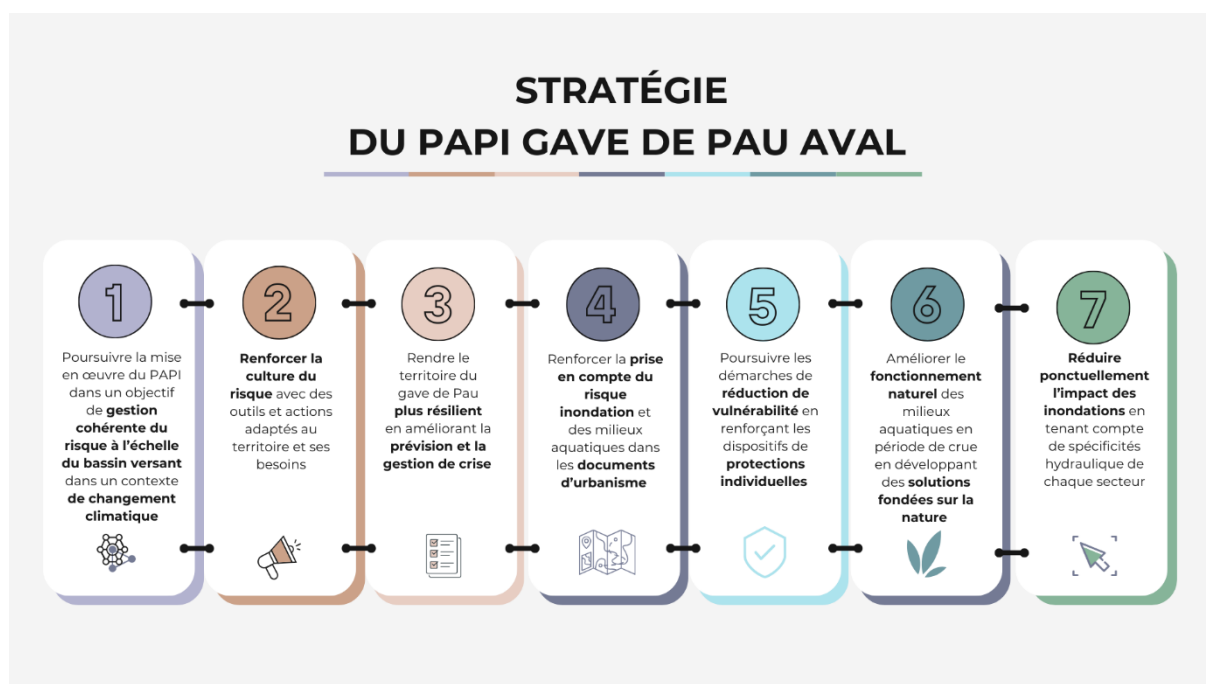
STRATÉGIE
DU PAPI GAVE DE PAU AVAL

1
Poursuivre la mise en œuvre du PAPI dans un objectif de gestion cohérente du risque à l'échelle du bassin versant dans un contexte de changement climatique

2
Renforcer la culture du risque avec des outils et actions adaptés au territoire et ses besoins

3
Rendre le territoire du gave de Pau plus résilient en améliorant la prévision et la gestion de crise

4
Renforcer la prise en compte du risque inondation et des milieux aquatiques dans les documents d'urbanisme

5
Poursuivre les démarches de réduction de vulnérabilité en renforçant les dispositifs de protections individuelles

6
Améliorer le fonctionnement naturel des milieux aquatiques en période de crue en développant des solutions fondées sur la nature

7
Réduire ponctuellement l'impact des inondations en tenant compte de spécificités hydraulique de chaque secteur